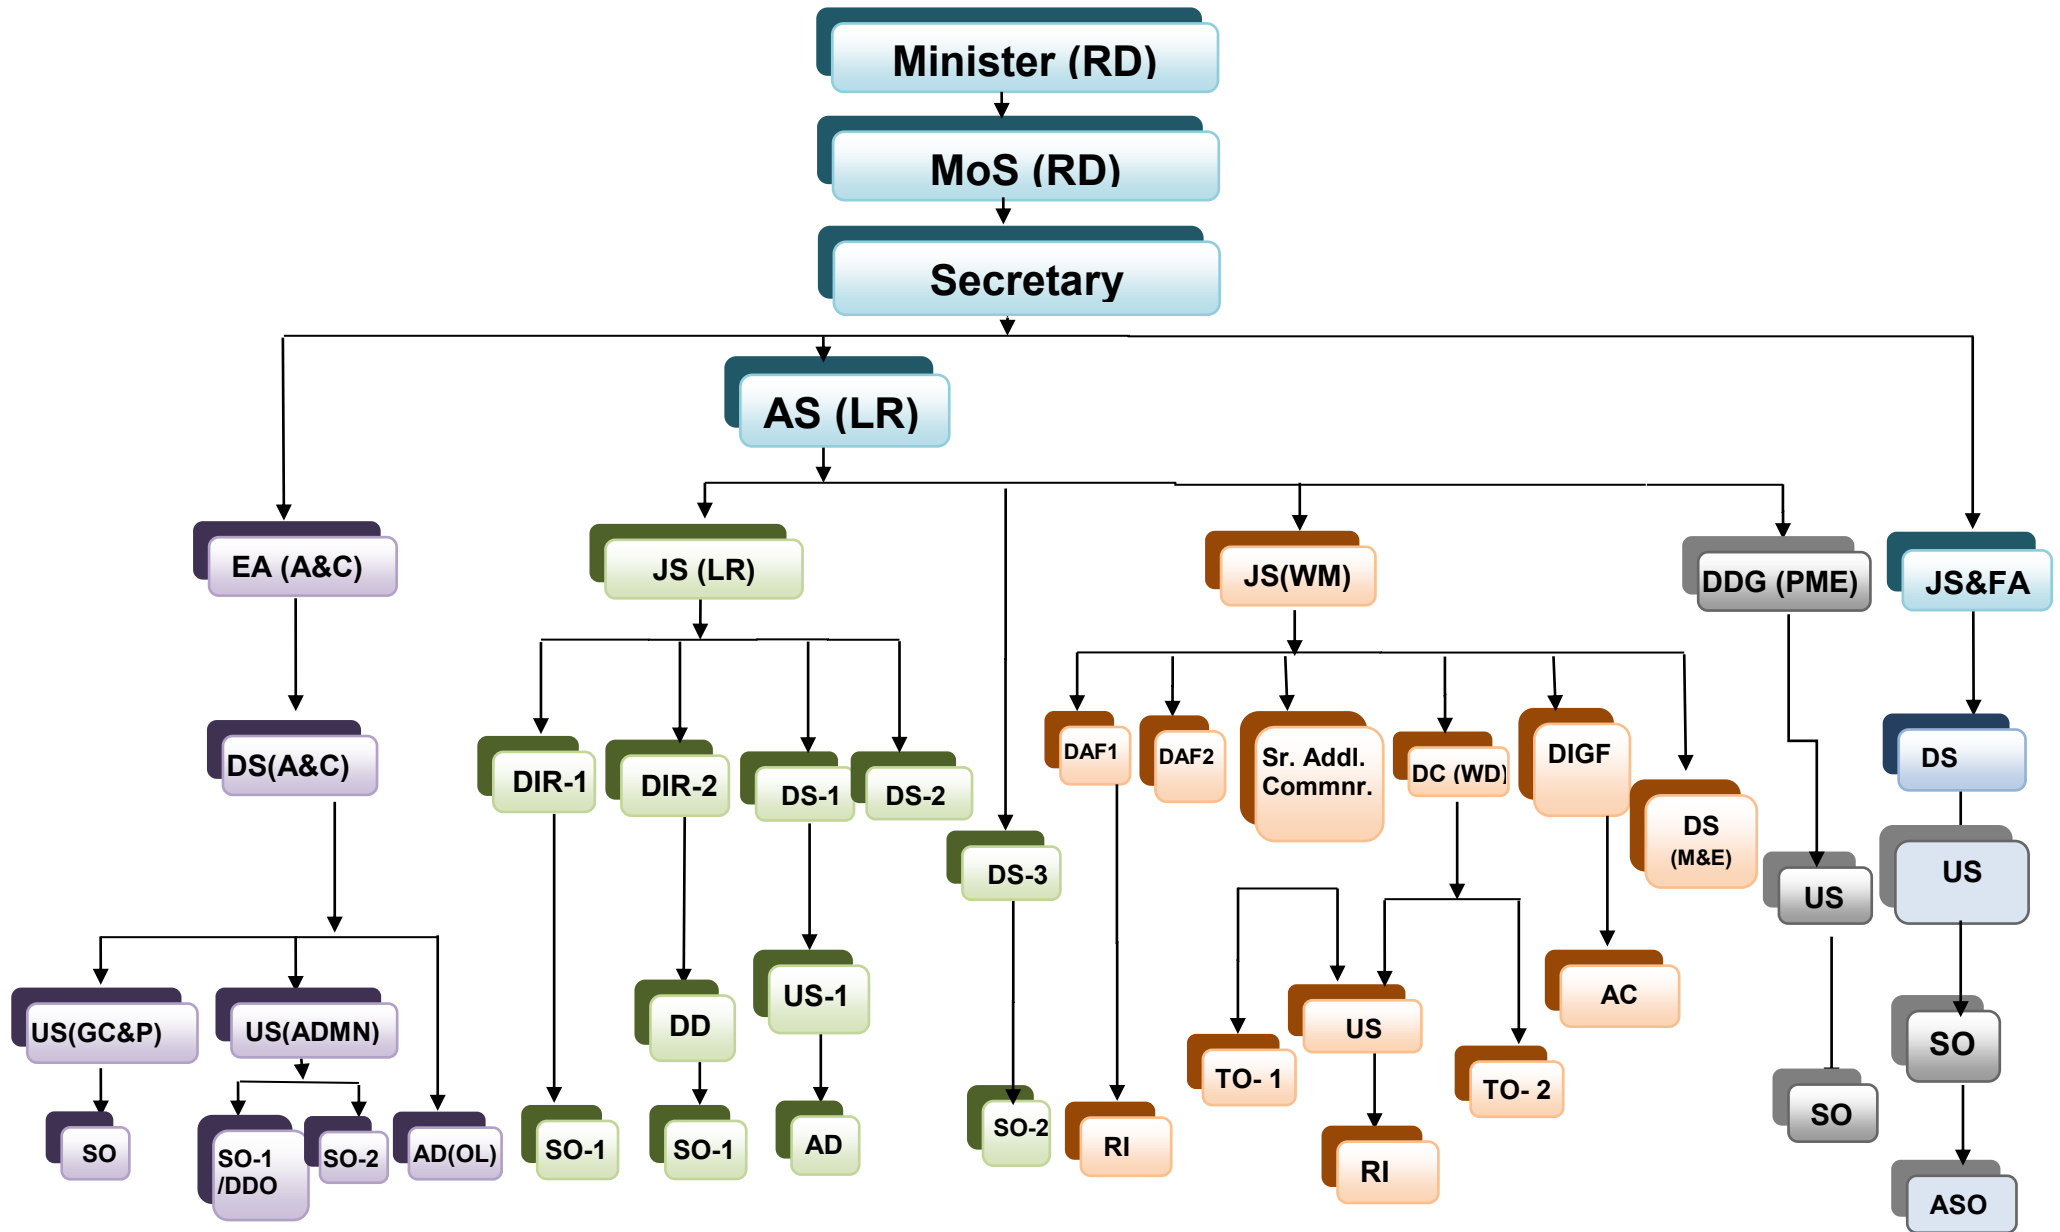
Minister (RD)

MoS (RD)

Secretary

AS (LR)

EA (A&C)

DS(A&C)

US(GC&P)

US(ADMN)

SO

SO-1 /DDO

SO-2

AD(OL)

JS (LR)

DIR-1

DIR-2

DS-1

DS-2

SO-1

DD

SO-1

US-1

AD

DS-3

SO-2

JS(WM)

DAF1

DAF2

Sr. Addl. Commnr.

DC (WD)

DIGF

DS (M&E)

RI

TO- 1

US

TO- 2

AC

RI

DDG (PME)

US

SO

JS&FA

DS

US

SO

ASO